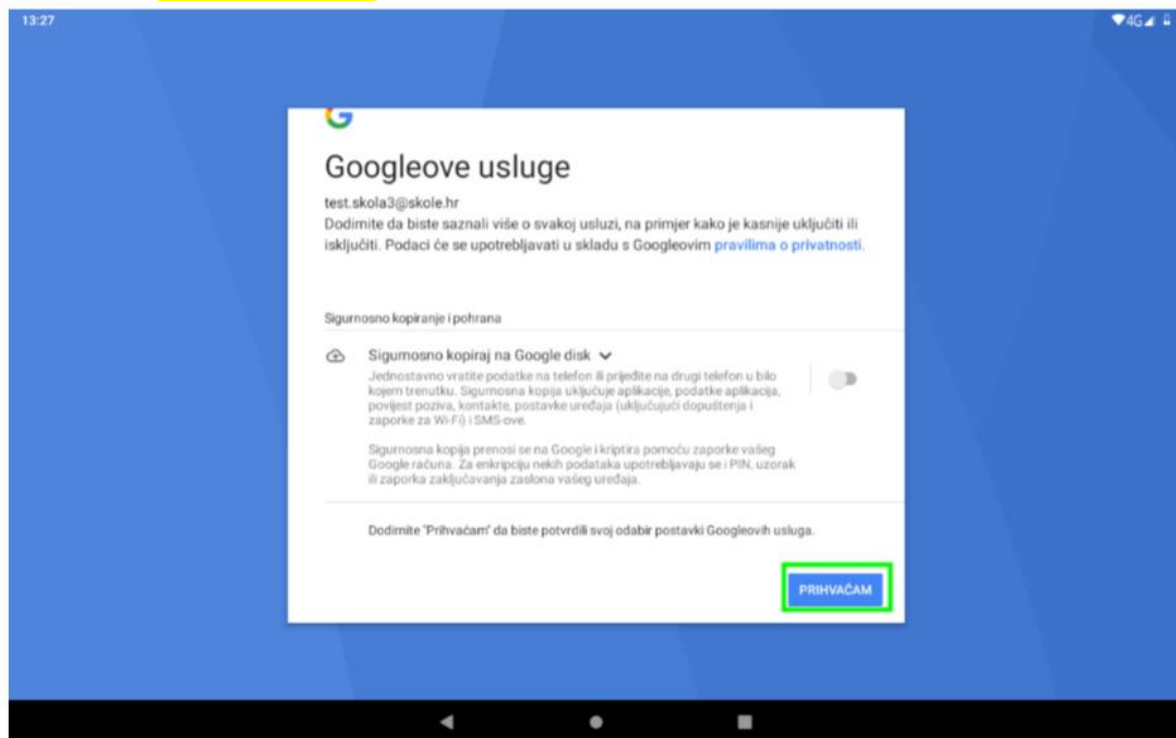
13:27

4G

G

Googleove usluge

test.skola3@skole.hr

Dodimite da biste saznali više o svakoj usluzi, na primjer kako je kasnije uključiti ili isključiti. Podaci će se upotrebljavati u skladu s Googleovim pravilima o privatnosti.

Sigurnosno kopiranje i pohrana

Sigurnosno kopiraj na Google disk

Jednostavno vratite podatke na telefon ili prijeđite na drugi telefon u bilo kojem trenutku. Sigurnosna kopija uključuje aplikacije, podatke aplikacija, povijest poziva, kontakte, postavke uređaja (uključujući dopuštenja i zaporke za Wi-Fi) i SMS-ove.

Sigurnosna kopija prenosi se na Google i kriptira pomoću zaporke vašeg Google računa. Za enkripciju nekih podataka upotrebljavaju se i PIN, uzorak ili zaporka zaključavanja zaslona vašeg uređaja.

Dodirnite "Prihvaćam" da biste potvrdili svoj odabir postavki Googleovih usluga.

PRIHVAĆAM